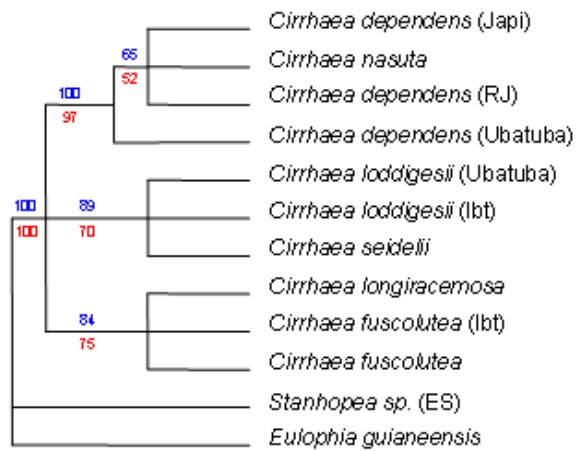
65
52
100
97
100
100
89
70
84
75
Cirrhaea dependens (Japi)
Cirrhaea nasuta
Cirrhaea dependens (RJ)
Cirrhaea dependens (Ubatuba)
Cirrhaea loddigesii (Ubatuba)
Cirrhaea loddigesii (Ibt)
Cirrhaea seidelii
Cirrhaea longiracemosa
Cirrhaea fuscolutea (Ibt)
Cirrhaea fuscolutea
Stanhopea sp. (ES)
Eulophia guianeensis